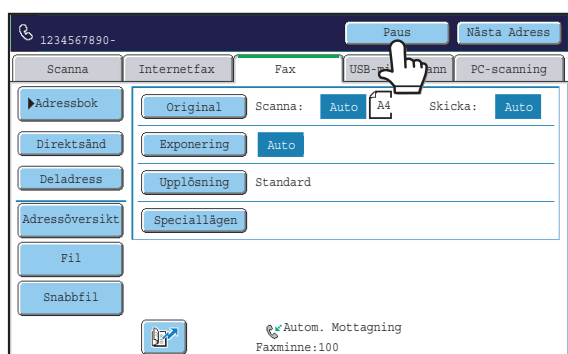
1234567890-

Paus

Nästa Adress

Scanna

Internetfax

Fax

USB-m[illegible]ann

PC-scanning

Adressbok

Direktsänd

Deladress

Adressöversikt

Fil

Snabbfil

Original

Scanna:

Auto

A4

Skicka:

Auto

Exponering

Auto

Upplösning

Standard

Speciallägen

Autom. Mottagning

Faxminne:100